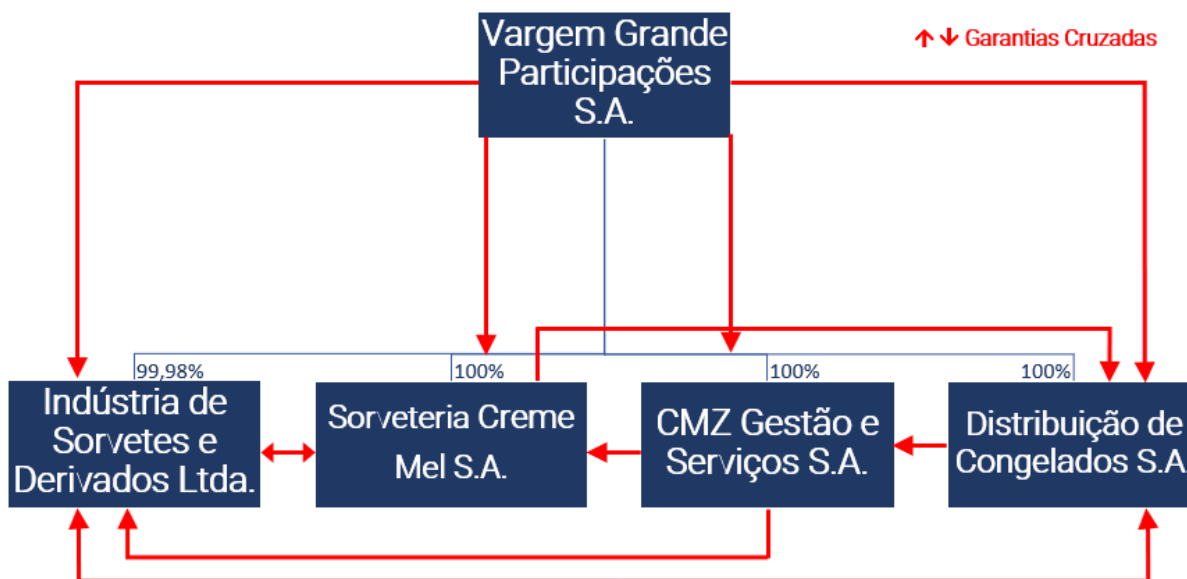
Vargem Grande Participações S.A.

↑↓ Garantias Cruzadas

99,98%

100%

100%

100%

Indústria de Sorvetes e Derivados Ltda.

Sorveteria Creme Mel S.A.

CMZ Gestão e Serviços S.A.

Distribuição de Congelados S.A